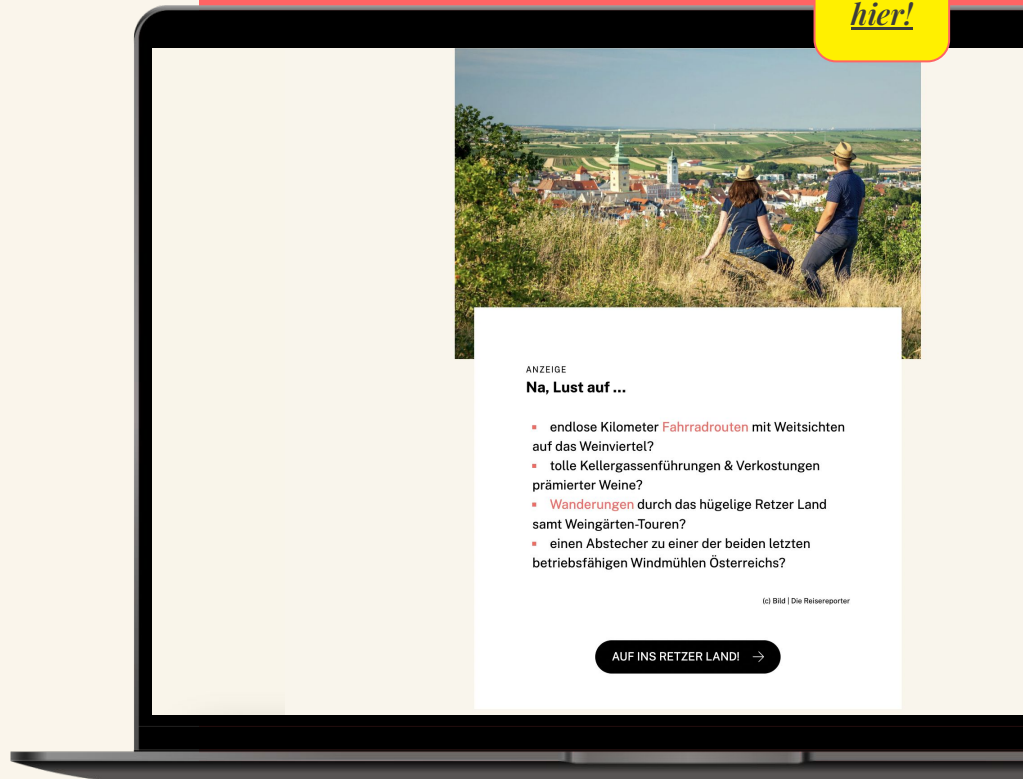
hier!

ANZEIGE

Na, Lust auf ...

- endlose Kilometer Fahrradrouten mit Weitsichten auf das Weinviertel?
- tolle Kellergassenführungen & Verkostungen prämierter Weine?
- Wanderungen durch das hügelige Retzer Land samt Weingärten-Touren?
- einen Abstecher zu einer der beiden letzten betriebsfähigen Windmühlen Österreichs?

(c) Bild | Die Reisereporter

AUF INS RETZER LAND! →